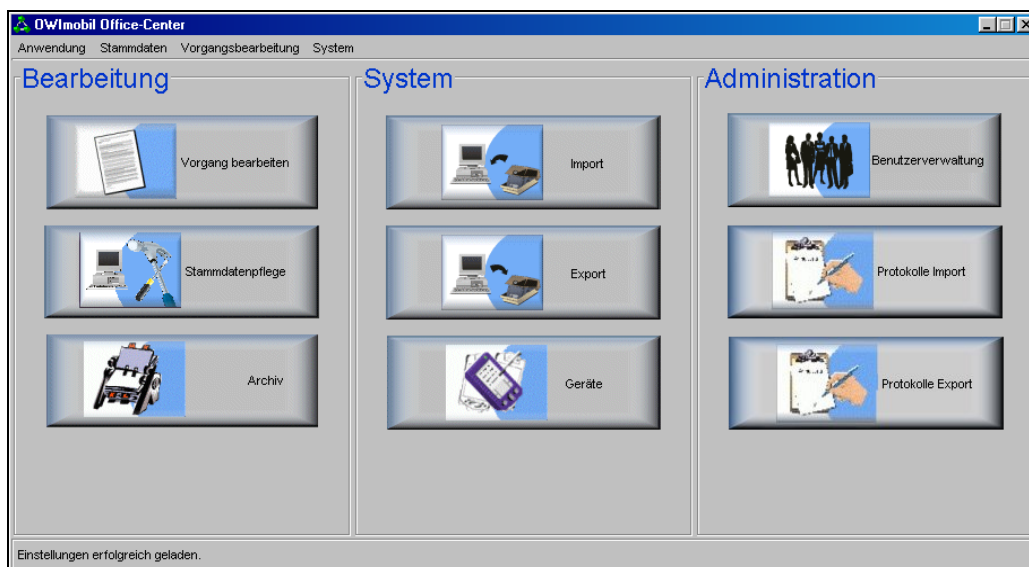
OWImobil Office-Center

Anwendung Stammdaten Vorgangsbearbeitung System

Bearbeitung

Vorgang bearbeiten

Stammdatenpflege

Archiv

System

Import

Export

Geräte

Administration

Benutzerverwaltung

Protokolle Import

Protokolle Export

Einstellungen erfolgreich geladen.